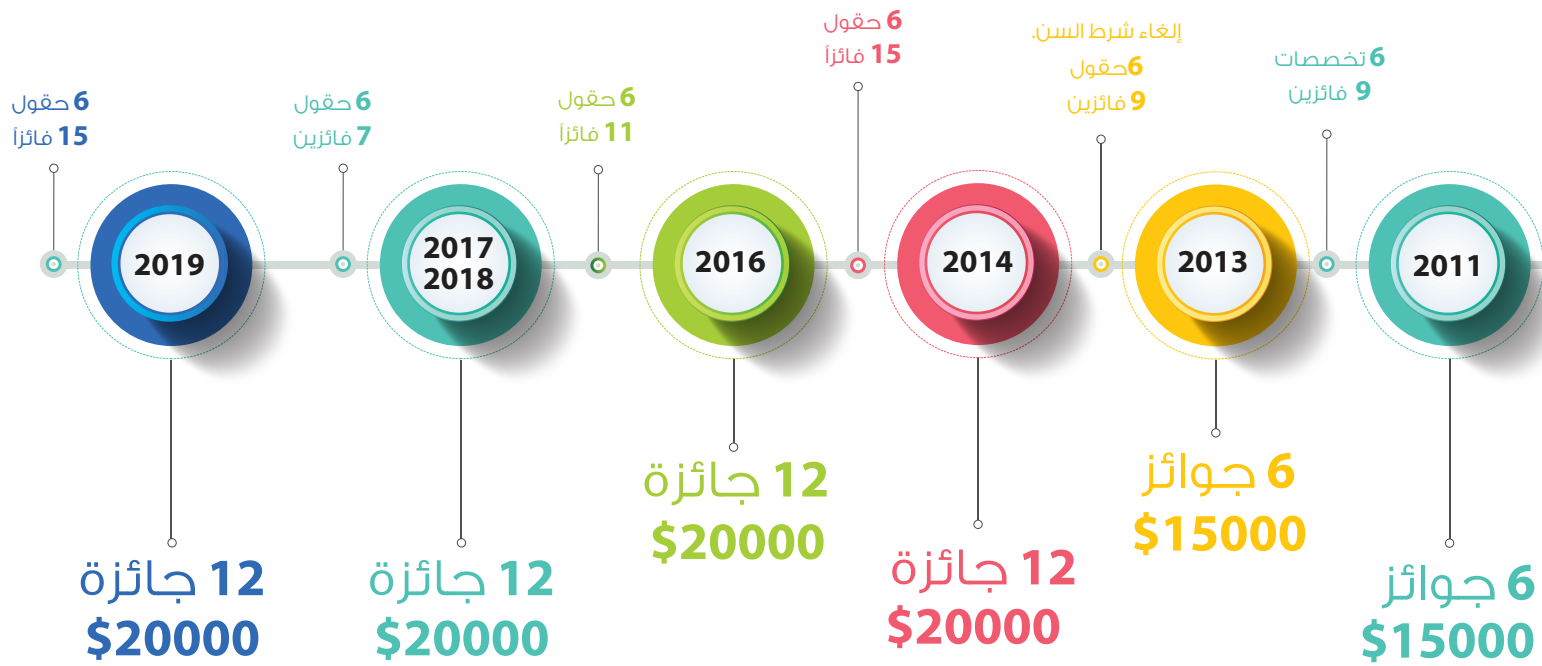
6 حقول
15 فائزاً

2019

12 جائزة
$20000

6 حقول
7 فائزين

2017
2018

12 جائزة
$20000

6 حقول
11 فائزاً

2016

12 جائزة
$20000

6 حقول
15 فائزاً

2014

12 جائزة
$20000

إلغاء شرط السن.
6حقول
9 فائزين

2013

6 جوائز
$15000

6 تخصصات
9 فائزين

2011

6 جوائز
$15000